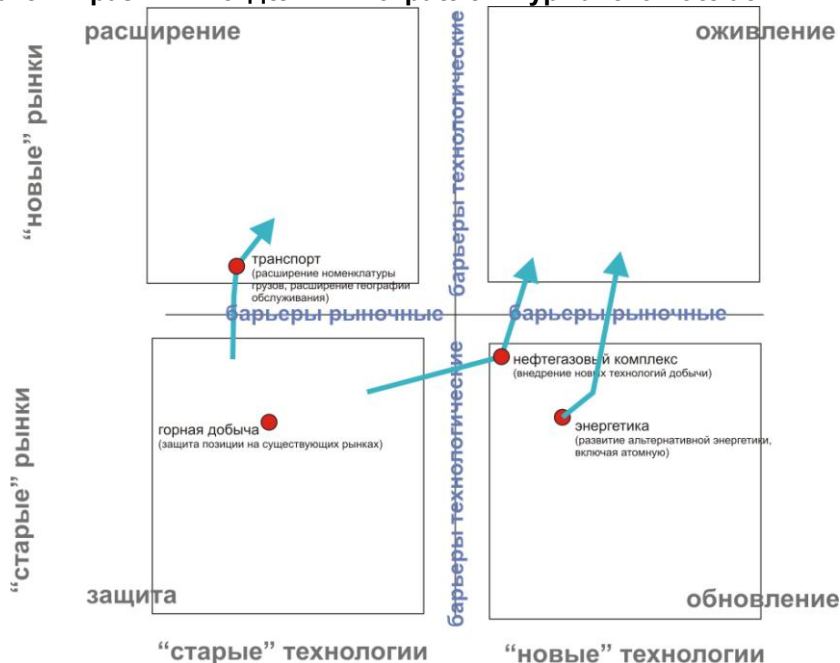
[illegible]

расширение

оживление

“новые” рынки

барьеры технологические

транспорт
(расширение номенклатуры грузов, расширение географии обслуживания)

барьеры рыночные

барьеры рыночные

нефтегазовый комплекс
(внедрение новых технологий добычи)

“старые” рынки

барьеры технологические

горная добыча
(защита позиции на существующих рынках)

энергетика
(развитие альтернативной энергетики, включая атомную)

защита

обновление

“старые” технологии

“новые” технологии